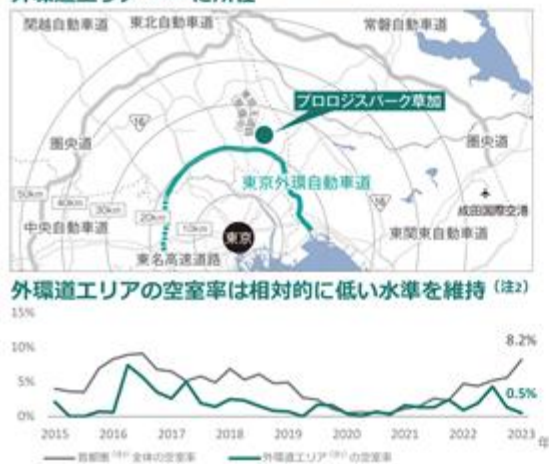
外環道エリア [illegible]

関越自動車道
東北自動車道
常磐自動車道
プロロジスパーク草加
16
圏央道
圏央道
東京外環自動車道
50km
40km
30km
20km
10km
16
成田国際空港
中央自動車道
東京
東関東自動車道
東名高速道路

外環道エリアの空室率は相対的に低い水準を維持（注2）

15%
10%
5%
0%
8.2%
0.5%
2015
2016
2017
2018
2019
2020
2021
2022
2023 年

首都圏（注3）全体の空室率
外環道エリア（注4）の空室率